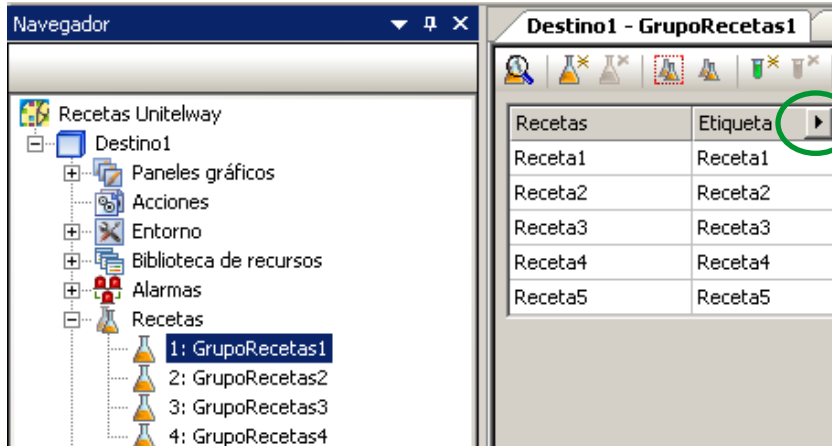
Navegador

Recetas Unitelway
Destino1
Paneles gráficos
Acciones
Entorno
Biblioteca de recursos
Alarmas
Recetas
1: GrupoRecetas1
2: GrupoRecetas2
3: GrupoRecetas3
4: GrupoRecetas4

Destino1 - GrupoRecetas1

| Recetas | Etiqueta |
|---|---|
| Receta1 | Receta1 |
| Receta2 | Receta2 |
| Receta3 | Receta3 |
| Receta4 | Receta4 |
| Receta5 | Receta5 |